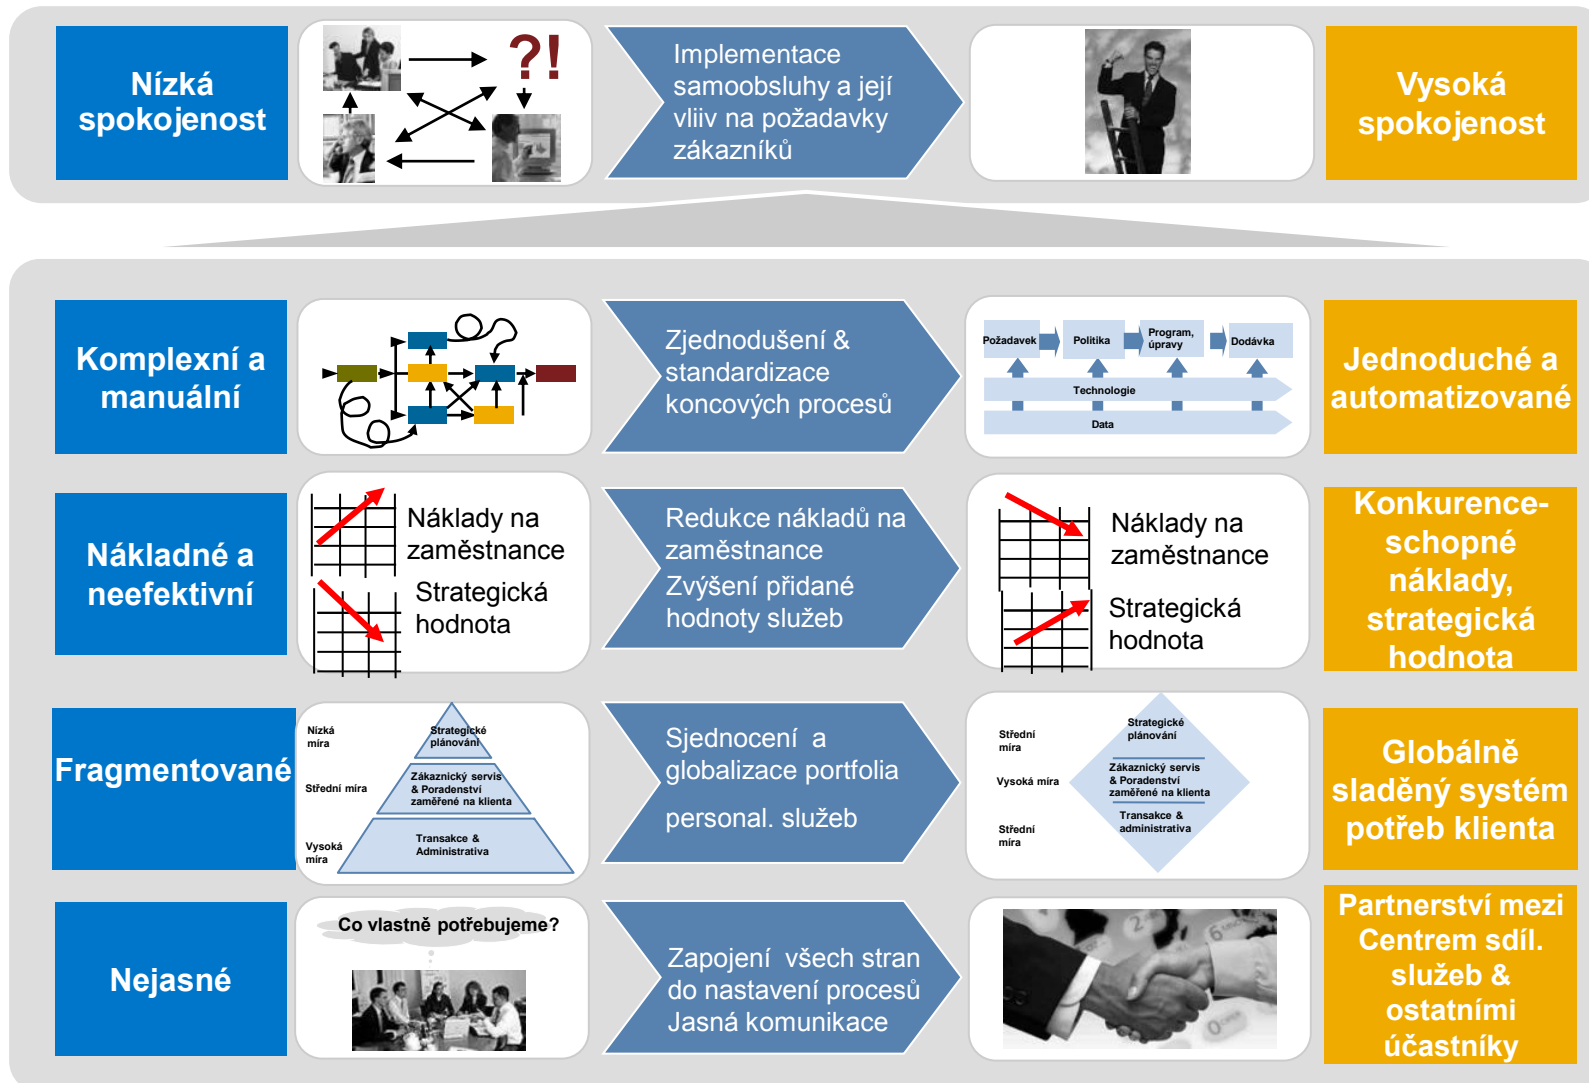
Nízká spokojenost

?!

Implementace samoobsluhy a její vliv na požadavky zákazníků

Vysoká spokojenost

Komplexní a manuální

Zjednodušení & standardizace koncových procesů

Požadavek
Politika
Program, úpravy
Dodávka
Technologie
Data

Jednoduché a automatizované

Nákladné a neefektivní

Náklady na zaměstnance
Strategická hodnota

Redukce nákladů na zaměstnance
Zvýšení přidané hodnoty služeb

Náklady na zaměstnance
Strategická hodnota

Konkurence-schopné náklady, strategická hodnota

Fragmentované

Nízká míra
Strategické plánování
Střední míra
Zákaznický servis & Poradenství zaměřené na klienta
Vysoká míra
Transakce & Administrativa

Sjednocení a globalizace portfolia personal. služeb

Střední míra
Strategické plánování
Vysoká míra
Zákaznický servis & Poradenství zaměřené na klienta
Střední míra
Transakce & administrativa

Globálně sladěný systém potřeb klienta

Nejasné

Co vlastně potřebujeme?

Zapojení všech stran do nastavení procesů
Jasná komunikace

Partnerství mezi Centrem sdíl. služeb & ostatními účastníky